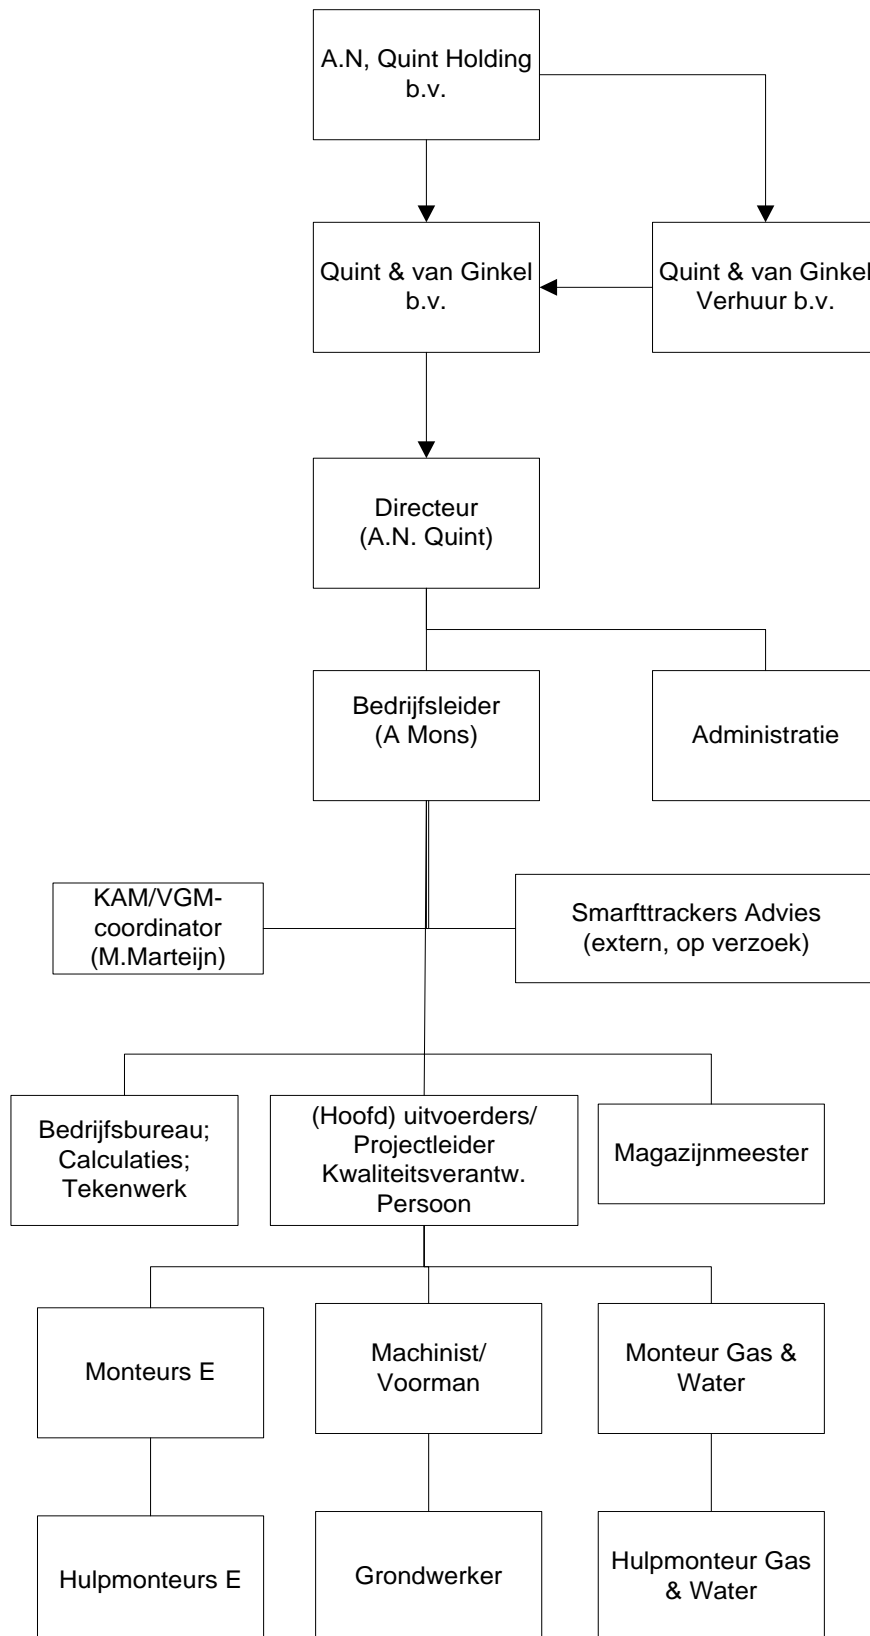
A.N, Quint Holding b.v.

Quint & van Ginkel b.v.

Quint & van Ginkel Verhuur b.v.

Directeur (A.N. Quint)

Bedrijfsleider (A Mons)

Administratie

KAM/VGM-coordinator (M.Marteijn)

Smarfttrackers Advies (extern, op verzoek)

Bedrijfsbureau; Calculaties; Tekenwerk

(Hoofd) uitvoerders/ Projectleider Kwaliteitsverantw. Persoon

Magazijnmeester

Monteurs E

Machinist/ Voorman

Monteur Gas & Water

Hulpmonteurs E

Grondwerker

Hulpmonteur Gas & Water